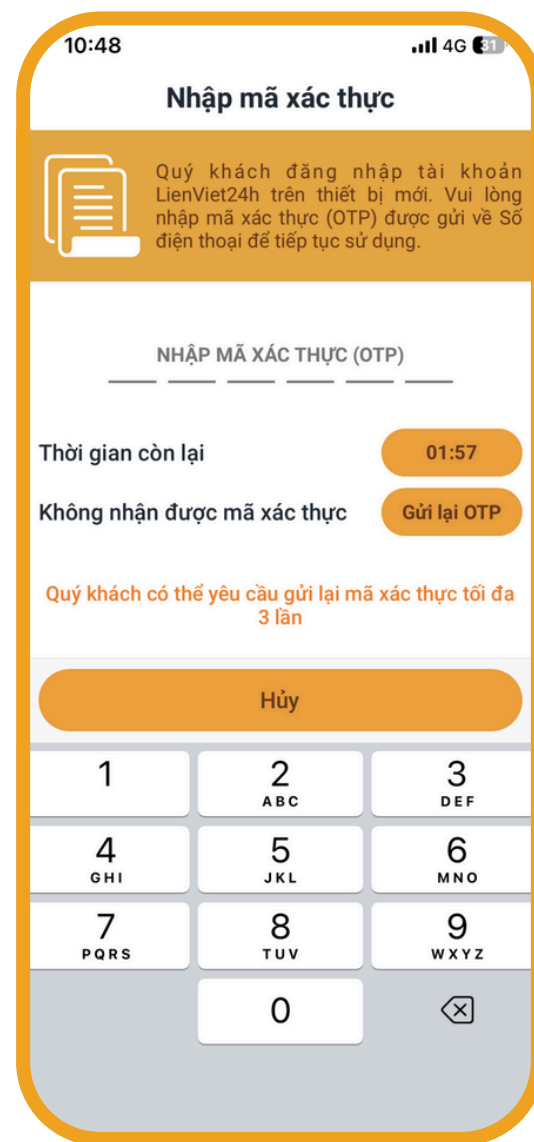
10:48

4G 31

Nhập mã xác thực

Quý khách đăng nhập tài khoản LienViet24h trên thiết bị mới. Vui lòng nhập mã xác thực (OTP) được gửi về Số điện thoại để tiếp tục sử dụng.

NHẬP MÃ XÁC THỰC (OTP)

Thời gian còn lại

01:57

Không nhận được mã xác thực

Gửi lại OTP

Quý khách có thể yêu cầu gửi lại mã xác thực tối đa 3 lần

Hủy

1

2
ABC

3
DEF

4
GHI

5
JKL

6
MNO

7
PQRS

8
TUV

9
WXYZ

0